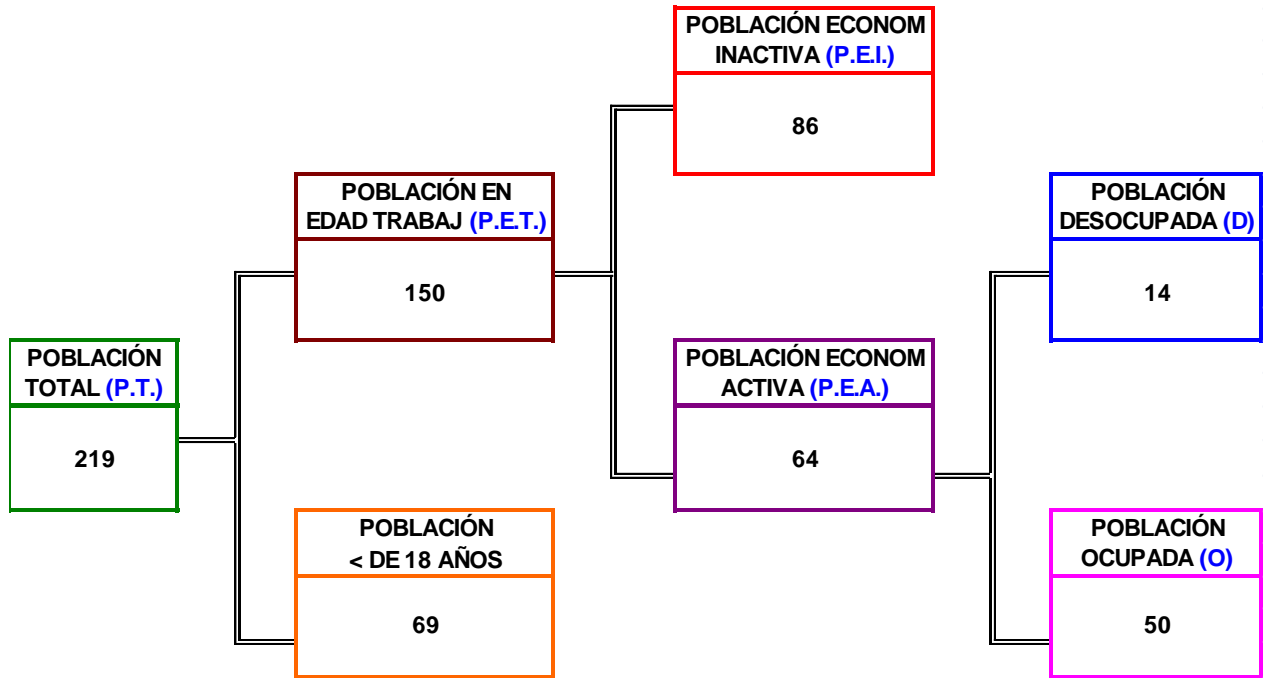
POBLACIÓN TOTAL (P.T.)

219

POBLACIÓN EN EDAD TRABAJ (P.E.T.)

150

POBLACIÓN < DE 18 AÑOS

69

POBLACIÓN ECONOM INACTIVA (P.E.I.)

86

POBLACIÓN ECONOM ACTIVA (P.E.A.)

64

POBLACIÓN DESOCUPADA (D)

14

POBLACIÓN OCUPADA (O)

50